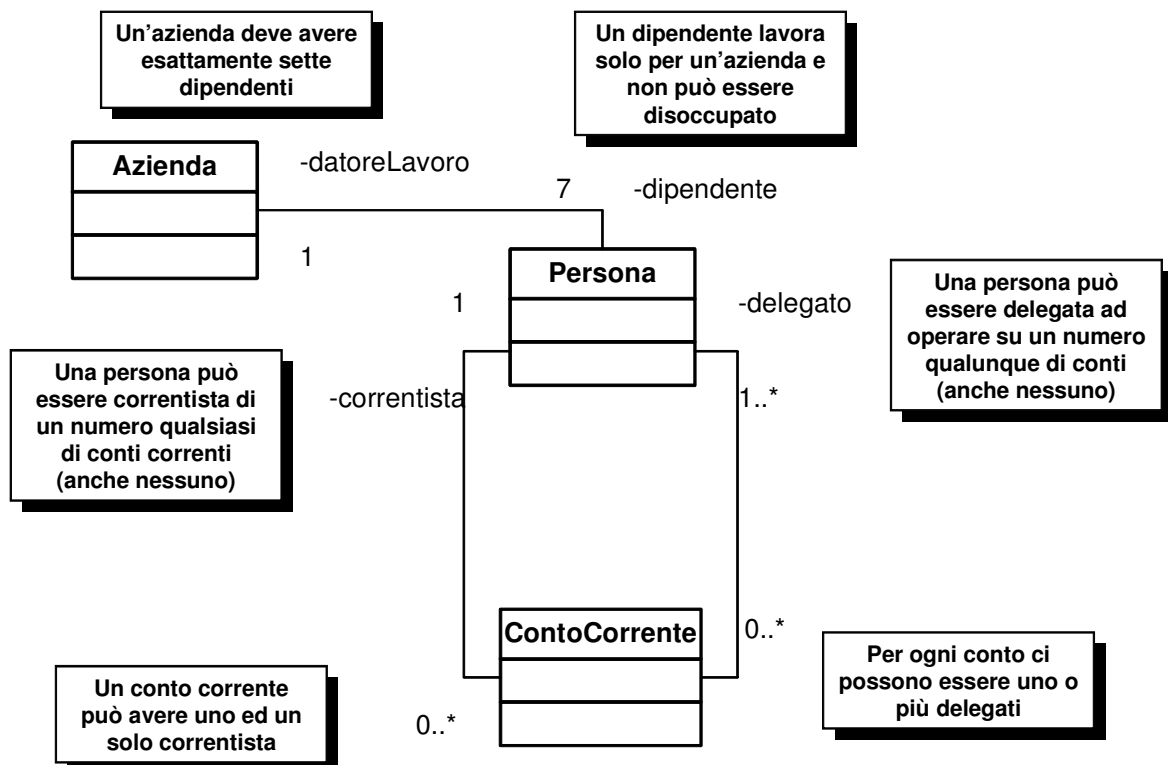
Un'azienda deve avere esattamente sette dipendenti

Un dipendente lavora solo per un'azienda e non può essere disoccupato

Azienda

-datoreLavoro

7

-dipendente

1

Persona

1

-delegato

Una persona può essere delegata ad operare su un numero qualunque di conti (anche nessuno)

Una persona può essere correntista di un numero qualsiasi di conti correnti (anche nessuno)

-correntista

1..*

ContoCorrente

0..*

Per ogni conto ci possono essere uno o più delegati

Un conto corrente può avere uno ed un solo correntista

0..*